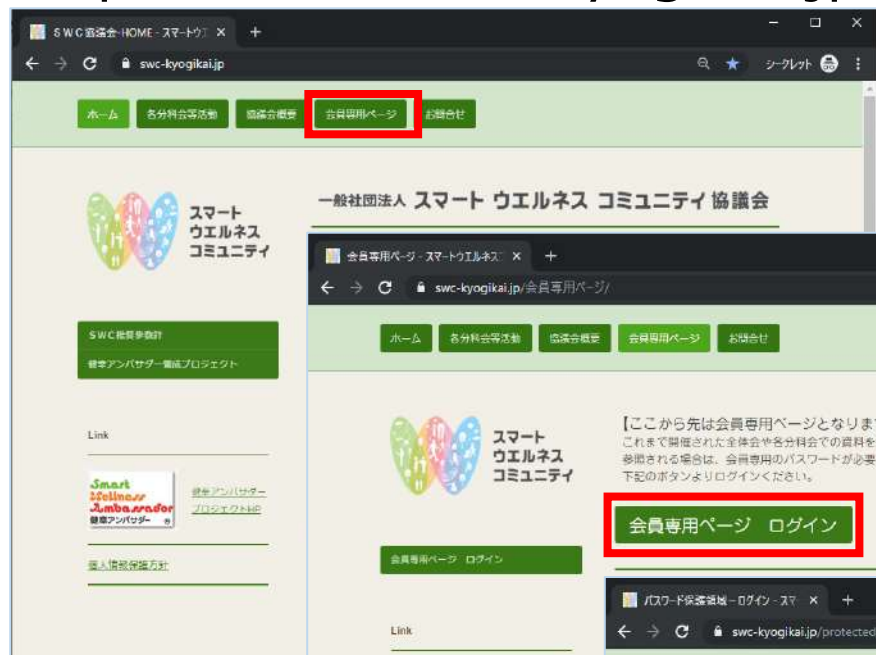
SWC協議会-HOME - スマートウ ×
swc-kyogikai.jp
シークレット

ホーム 各分科会等活動 協議会概要 会員専用ページ お問合せ

スマート
ウエルネス
コミュニティ

一般社団法人 スマート ウエルネス コミュニティ 協議会

SWC推進事業
健幸アンバサダー養成プロジェクト

Link

Smart Wellness Ambassador 健幸アンバサダー
健幸アンバサダー プロジェクトHP

個人情報保護方針

会員専用ページ - スマートウエルネスコ ×
swc-kyogikai.jp/会員専用ページ/

ホーム 各分科会等活動 協議会概要 会員専用ページ お問合せ

スマート
ウエルネス
コミュニティ

【ここから先は会員専用ページとなりま
これまで開催された全体会や各分科会での資料を
参照される場合は、会員専用のパスワードが必要
下記のボタンよりログインください。

会員専用ページ ログイン

会員専用ページ ログイン

Link

パスワード保護領域 – ログイン – スマ ×
swc-kyogikai.jp/protected